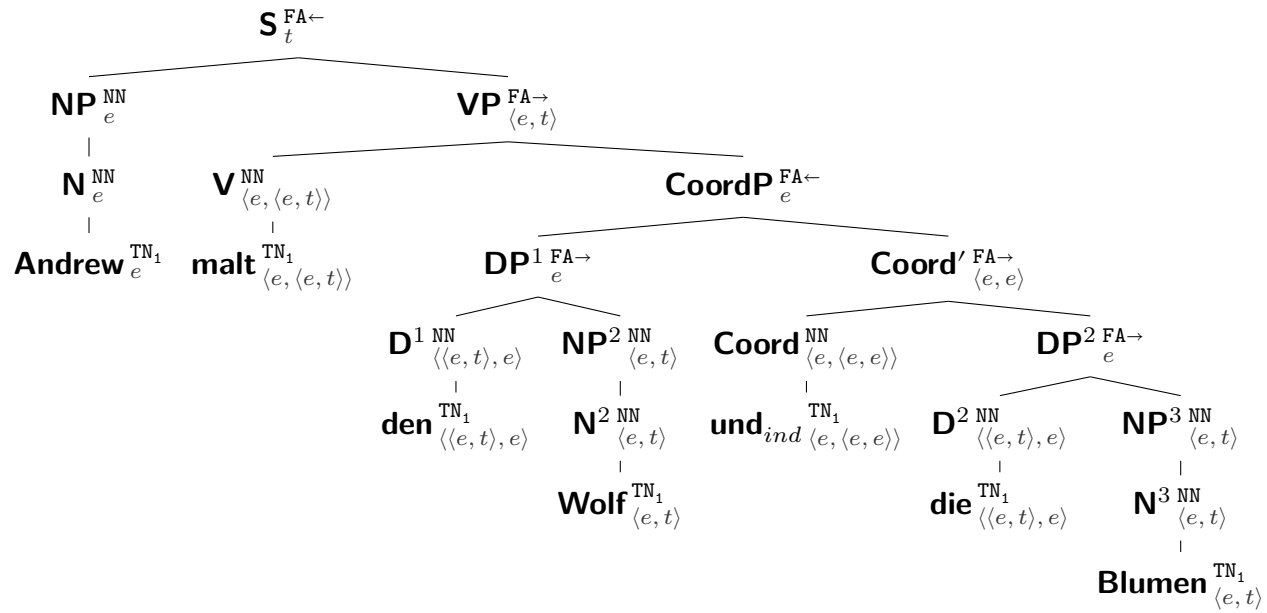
$\mathbf{S}_{t}^{\texttt{FA}\leftarrow}$

$\mathbf{NP}_{e}^{\texttt{NN}}$ $\mathbf{VP}_{\langle e,t\rangle}^{\texttt{FA}\rightarrow}$

$\mathbf{N}_{e}^{\texttt{NN}}$ $\mathbf{V}_{\langle e,\langle e,t\rangle\rangle}^{\texttt{NN}}$ $\mathbf{CoordP}_{e}^{\texttt{FA}\leftarrow}$

$\mathbf{Andrew}_{e}^{\texttt{TN}_1}$ $\mathbf{malt}_{\langle e,\langle e,t\rangle\rangle}^{\texttt{TN}_1}$ $\mathbf{DP}^{1}{}_{e}^{\texttt{FA}\rightarrow}$ $\mathbf{Coord'}_{\langle e,e\rangle}^{\texttt{FA}\rightarrow}$

$\mathbf{D}^{1}{}_{\langle\langle e,t\rangle,e\rangle}^{\texttt{NN}}$ $\mathbf{NP}^{2}{}_{\langle e,t\rangle}^{\texttt{NN}}$ $\mathbf{Coord}_{\langle e,\langle e,e\rangle\rangle}^{\texttt{NN}}$ $\mathbf{DP}^{2}{}_{e}^{\texttt{FA}\rightarrow}$

$\mathbf{den}_{\langle\langle e,t\rangle,e\rangle}^{\texttt{TN}_1}$ $\mathbf{N}^{2}{}_{\langle e,t\rangle}^{\texttt{NN}}$ $\mathbf{und}_{ind}{}_{\langle e,\langle e,e\rangle\rangle}^{\texttt{TN}_1}$ $\mathbf{D}^{2}{}_{\langle\langle e,t\rangle,e\rangle}^{\texttt{NN}}$ $\mathbf{NP}^{3}{}_{\langle e,t\rangle}^{\texttt{NN}}$

$\mathbf{Wolf}_{\langle e,t\rangle}^{\texttt{TN}_1}$ $\mathbf{die}_{\langle\langle e,t\rangle,e\rangle}^{\texttt{TN}_1}$ $\mathbf{N}^{3}{}_{\langle e,t\rangle}^{\texttt{NN}}$

$\mathbf{Blumen}_{\langle e,t\rangle}^{\texttt{TN}_1}$